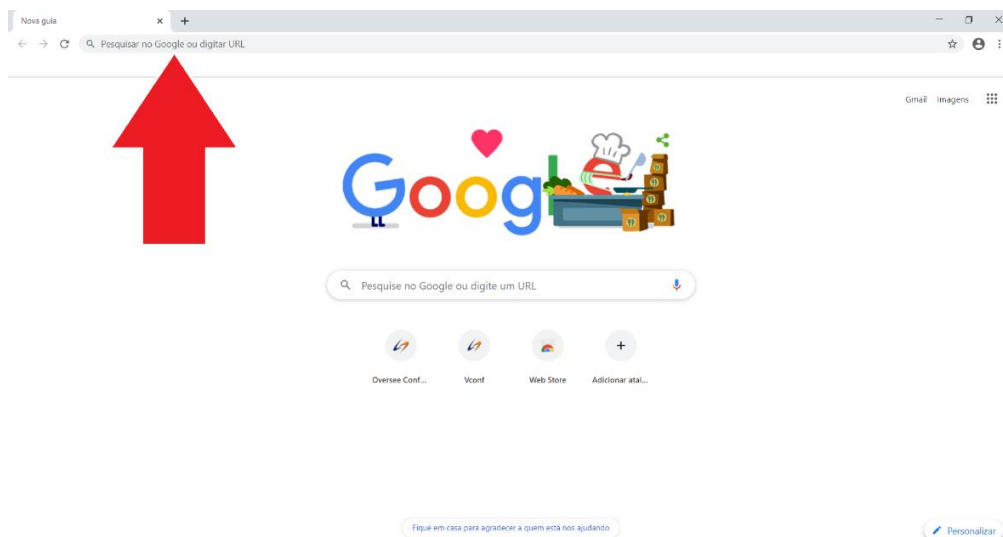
Nova guia × +

Pesquisar no Google ou digitar URL

Gmail Imagens

Google

Pesquise no Google ou digite um URL

Oversee Conf... Vconf Web Store Adicionar atal...

Fique em casa para agradecer a quem está nos ajudando

Personalizar